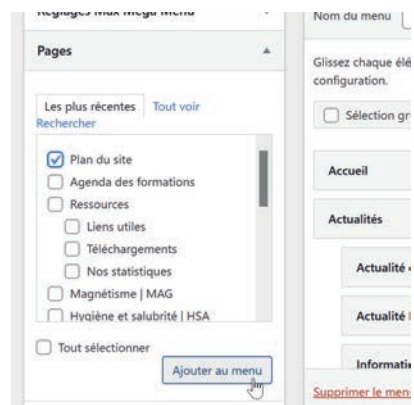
Réglages Max Mega Menu

Pages

Les plus récentes Tout voir Rechercher

Plan du site
Agenda des formations
Ressources
Liens utiles
Téléchargements
Nos statistiques
Magnétisme | MAG
Hygiène et salubrité | HSA

Tout sélectionner

Ajouter au menu

Nom du menu

Glissez chaque élé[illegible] configuration.

Sélection gr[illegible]

Accueil

Actualités

Actualité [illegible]

Actualité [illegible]

Informati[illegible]

Supprimer le men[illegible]